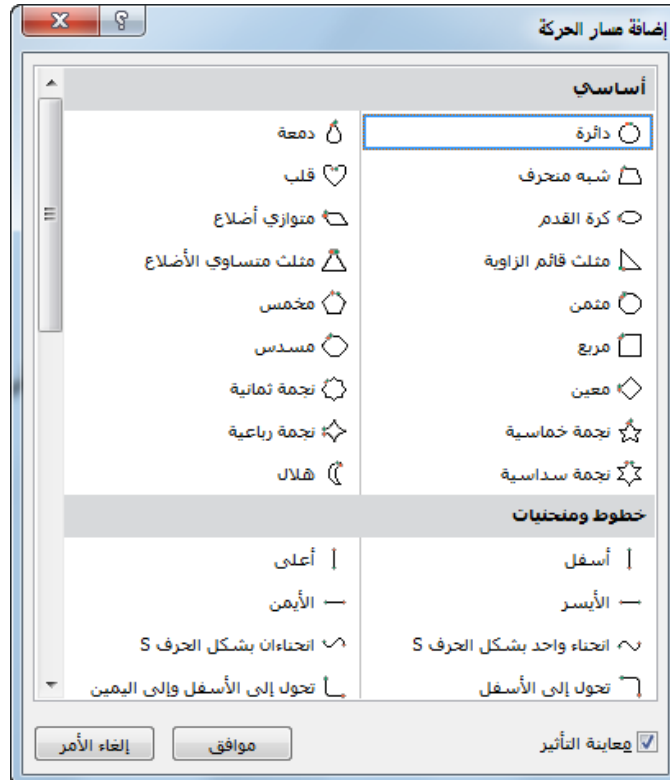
إضافة مسار الحركة

أساسي

دائرة
دمعة
شبه منحرف
قلب
كرة القدم
متوازي أضلاع
مثلث قائم الزاوية
مثلث متساوي الأضلاع
مثمن
مخمس
مربع
مسدس
معين
نجمة ثمانية
نجمة خماسية
نجمة رباعية
نجمة سداسية
هلال

خطوط ومنحنيات

أسفل
أعلى
الأيسر
الأيمن
انحناء واحد بشكل الحرف S
انحناءان بشكل الحرف S
تحول إلى الأسفل
تحول إلى الأسفل وإلى اليمين

معاينة التأثير
موافق
إلغاء الأمر